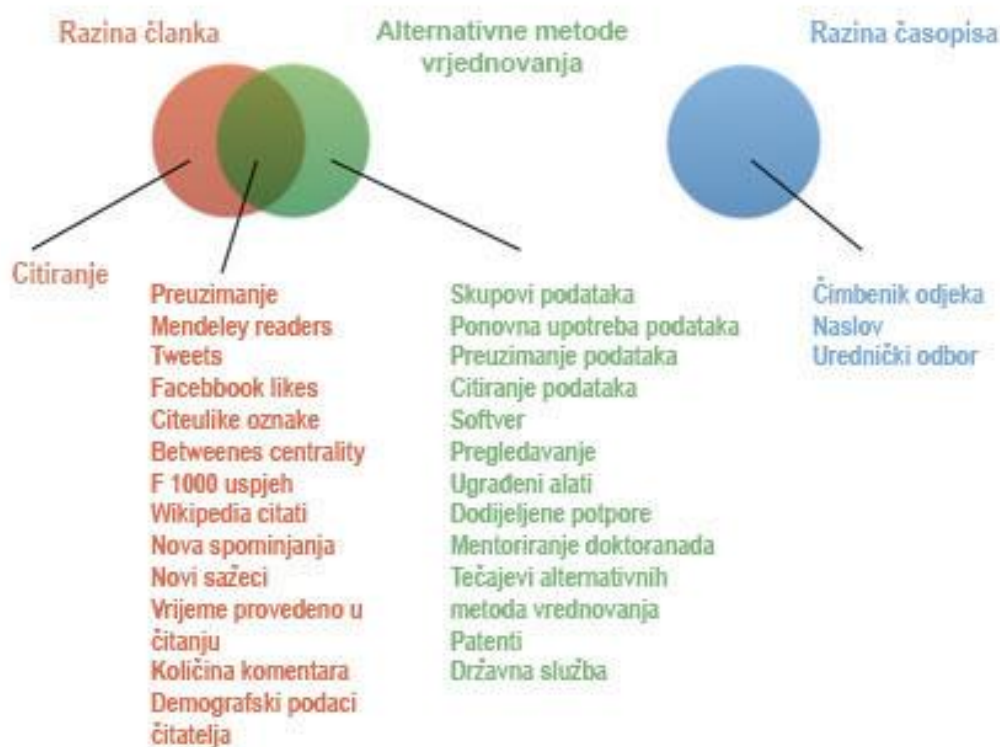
Razina članka

Alternativne metode vrjednovanja

Razina časopisa

Citiranje

Preuzimanje
Mendeley readers
Tweets
Facebbook likes
Citeulike oznake
Betweenes centrality
F 1000 uspjeh
Wikipedia citati
Nova spominjanja
Novi sažeci
Vrijeme provedeno u čitanju
Količina komentara
Demografski podaci čitatelja

Skupovi podataka
Ponovna upotreba podataka
Preuzimanje podataka
Citiranje podataka
Softver
Pregledavanje
Ugrađeni alati
Dodijeljene potpore
Mentoriranje doktoranada
Tečajevi alternativnih metoda vrednovanja
Patenti
Državna služba

Čimbenik odjeka
Naslov
Urednički odbor